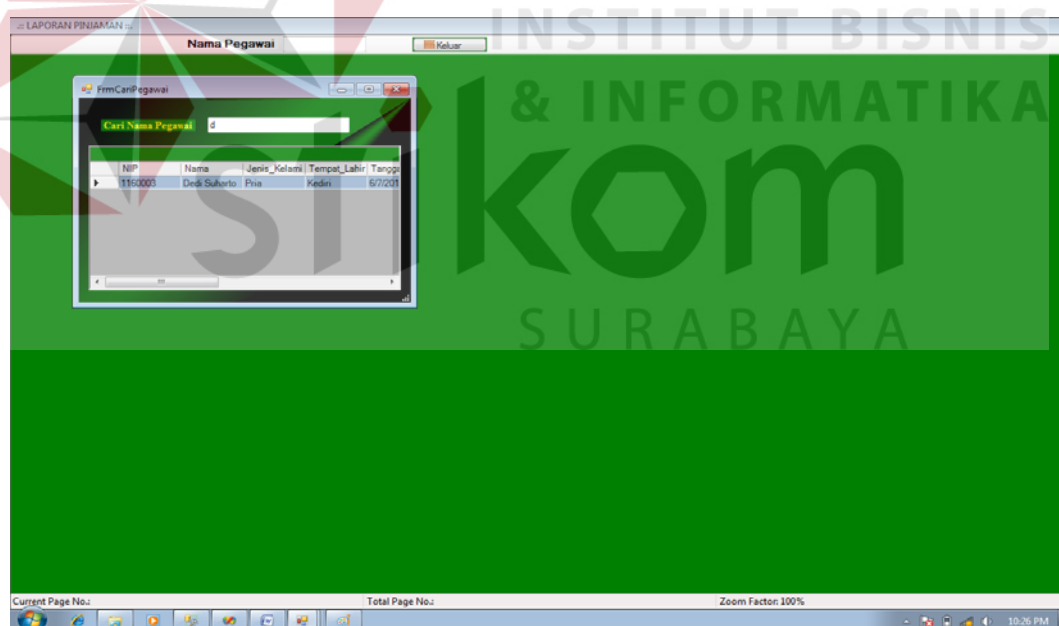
:: LAPORAN PINJAMAN ::

Nama Pegawai

Keluar

INSTITUT BISNIS

& INFORMATIKA

kom

SURABAYA

FrmCariPegawai

Cari Nama Pegawai

d

| | NIP | Nama | Jenis_Kelami | Tempat_Lahir | Tangg |
|---|---|---|---|---|---|
| ▶ | 1160003 | Dedi Suharto | Pria | Kediri | 6/7/201 |

Current Page No.:

Total Page No.:

Zoom Factor: 100%

10:26 PM